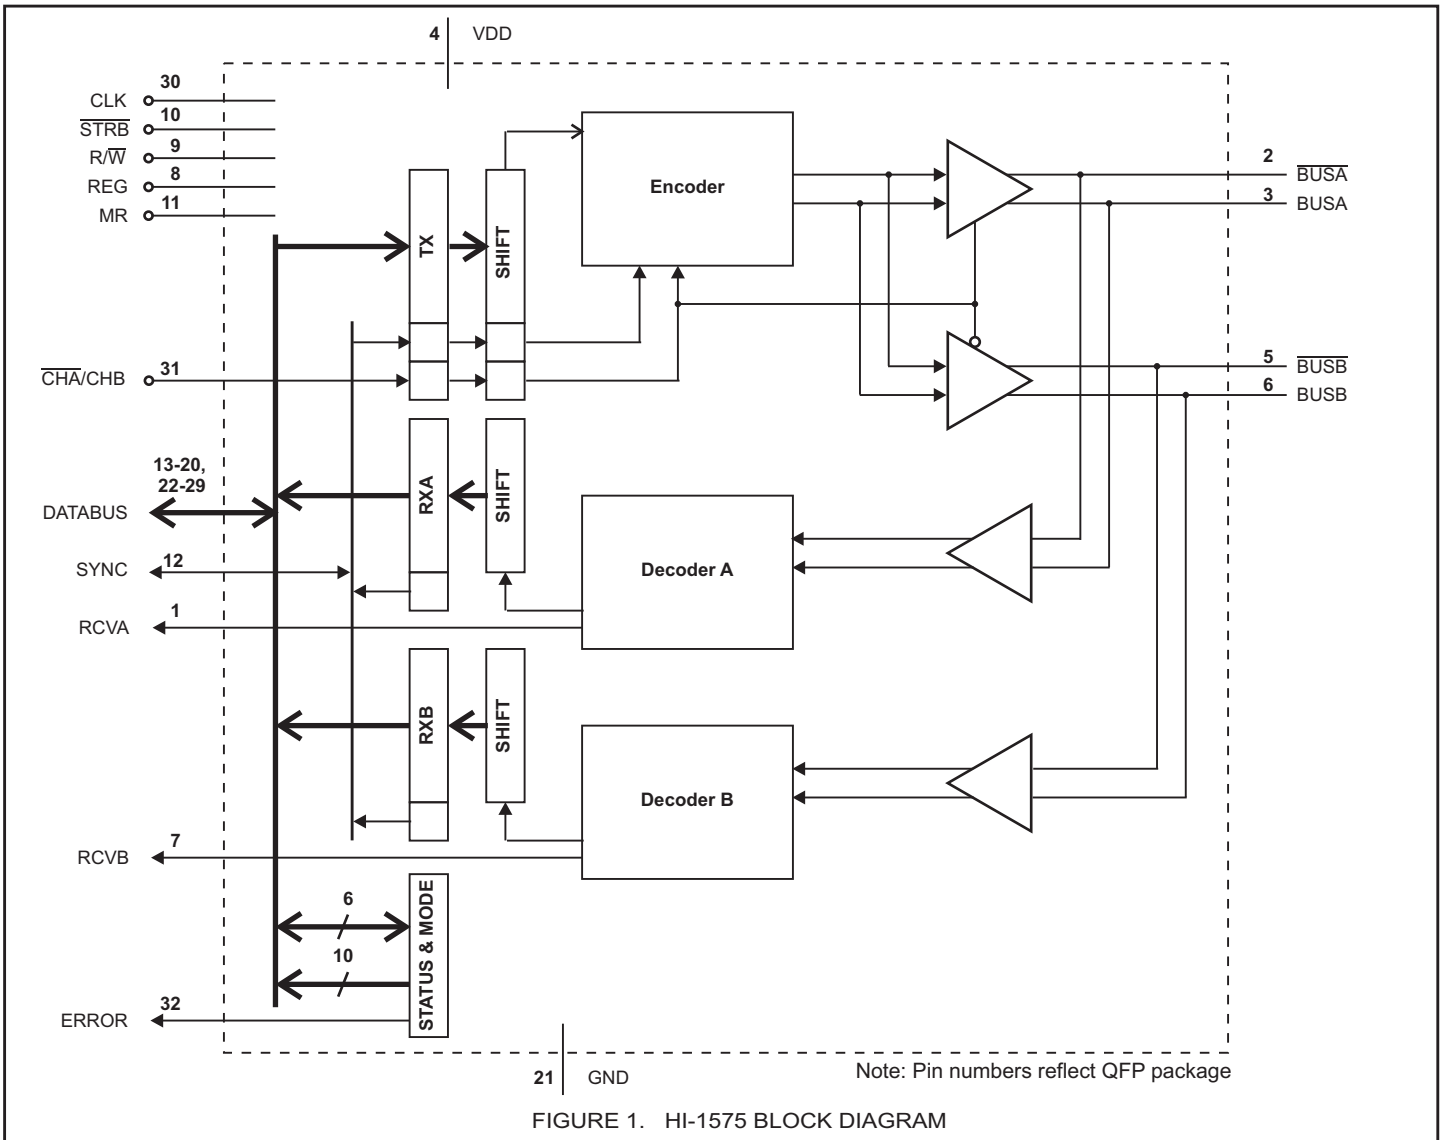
4 VDD

30 CLK
10 $\overline{STRB}$
9 R/$\overline{W}$
8 REG
11 MR

TX
SHIFT
Encoder

2 $\overline{BUSA}$
3 BUSA

31 $\overline{CHA}$/CHB

5 $\overline{BUSB}$
6 BUSB

13-20, 22-29
DATABUS

RXA
SHIFT

12 SYNC

Decoder A

1 RCVA

RXB
SHIFT

Decoder B

7 RCVB

6
10
STATUS & MODE

32 ERROR

21 GND

Note: Pin numbers reflect QFP package

FIGURE 1. HI-1575 BLOCK DIAGRAM